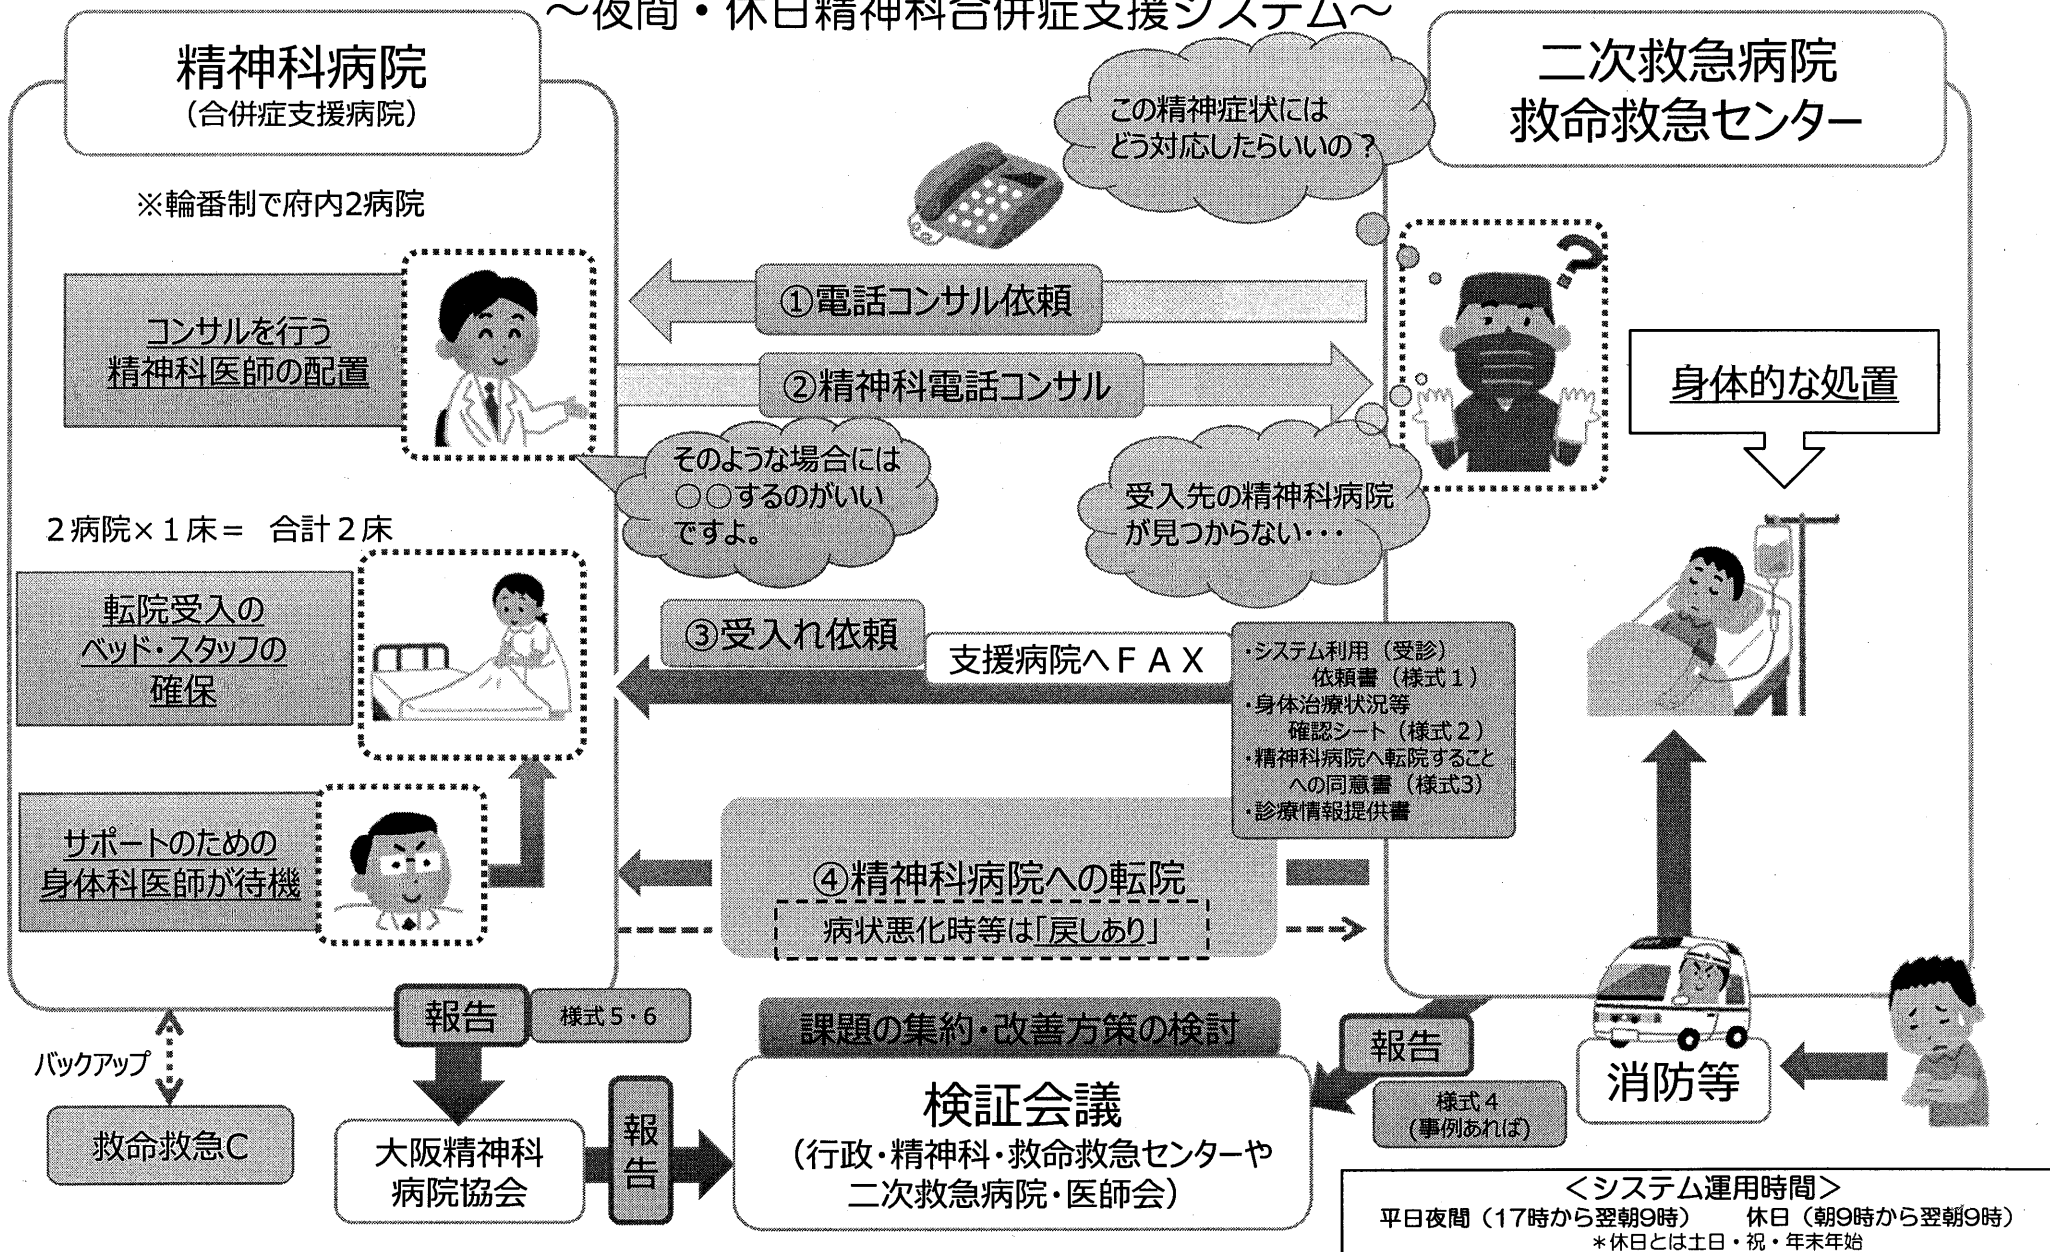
～夜間・休日精神科合併症支援システム～

精神科病院
（合併症支援病院）

※輪番制で府内2病院

コンサルを行う
精神科医師の配置

2病院×１床＝　合計２床

転院受入の
ベッド・スタッフの
確保

サポートのための
身体科医師が待機

二次救急病院
救命救急センター

この精神症状には
どう対応したらいいの？

①電話コンサル依頼

②精神科電話コンサル

そのような場合には
○○するのがいい
ですよ。

受入先の精神科病院
が見つからない・・・

身体的な処置

③受入れ依頼

支援病院へＦＡＸ

・システム利用（受診）依頼書（様式１）
・身体治療状況等確認シート（様式２）
・精神科病院へ転院することへの同意書（様式3）
・診療情報提供書

④精神科病院への転院
病状悪化時等は「戻しあり」

報告　様式５・６

バックアップ

救命救急C

大阪精神科
病院協会

報告

課題の集約・改善方策の検討

検証会議
（行政・精神科・救命救急センターや
二次救急病院・医師会）

報告

様式４
（事例あれば）

消防等

＜システム運用時間＞
平日夜間（17時から翌朝9時）　休日（朝9時から翌朝9時）
＊休日とは土日・祝・年末年始